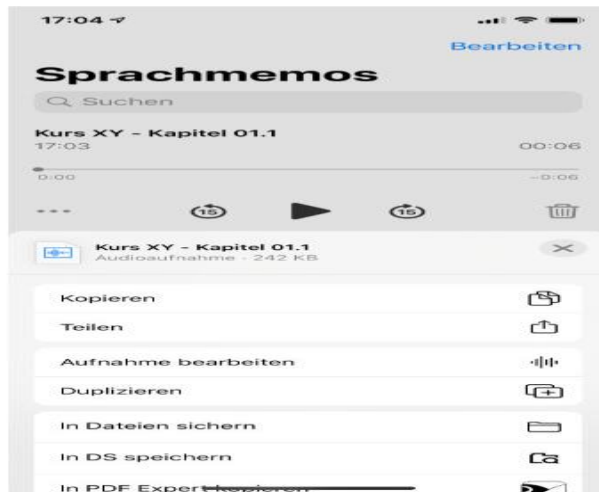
17:04

Bearbeiten

Sprachmemos

Suchen

Kurs XY - Kapitel 01.1
17:03

00:06

0:00

-0:06

15

15

Kurs XY - Kapitel 01.1
Audioaufnahme · 242 KB

Kopieren

Teilen

Aufnahme bearbeiten

Duplizieren

In Dateien sichern

In DS speichern

In PDF Expert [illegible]